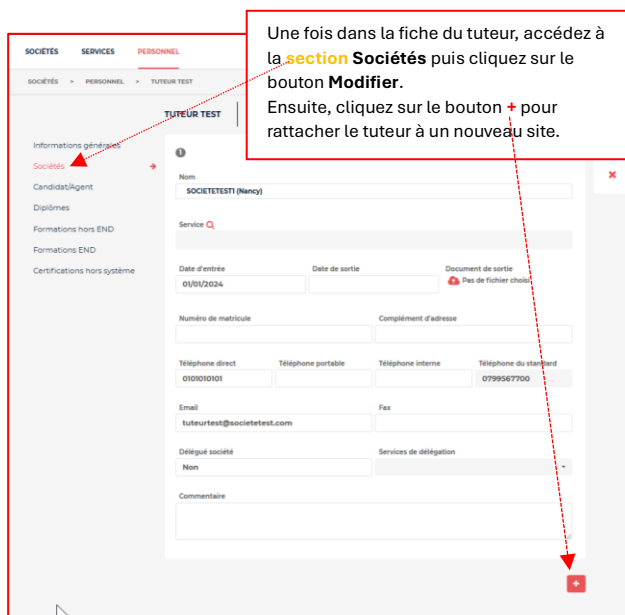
Une fois dans la fiche du tuteur, accédez à la section Sociétés puis cliquez sur le bouton Modifier.
Ensuite, cliquez sur le bouton + pour rattacher le tuteur à un nouveau site.

SOCIÉTÉS SERVICES PERSONNEL

SOCIÉTÉS > PERSONNEL > TUTEUR TEST

TUTEUR TEST

Informations générales
Sociétés
Candidat/Agent
Diplômes
Formations hors END
Formations END
Certifications hors système

Nom
SOCIETETEST1 (Nancy)

Service

Date d'entrée
01/01/2024

Date de sortie

Document de sortie
Pas de fichier choisi

Numéro de matricule

Complément d'adresse

Téléphone direct
0101010101

Téléphone portable

Téléphone interne

Téléphone du standard
0799567700

Email
tuteurtest@societetest.com

Fax

Délégué société
Non

Services de délégation

Commentaire

+